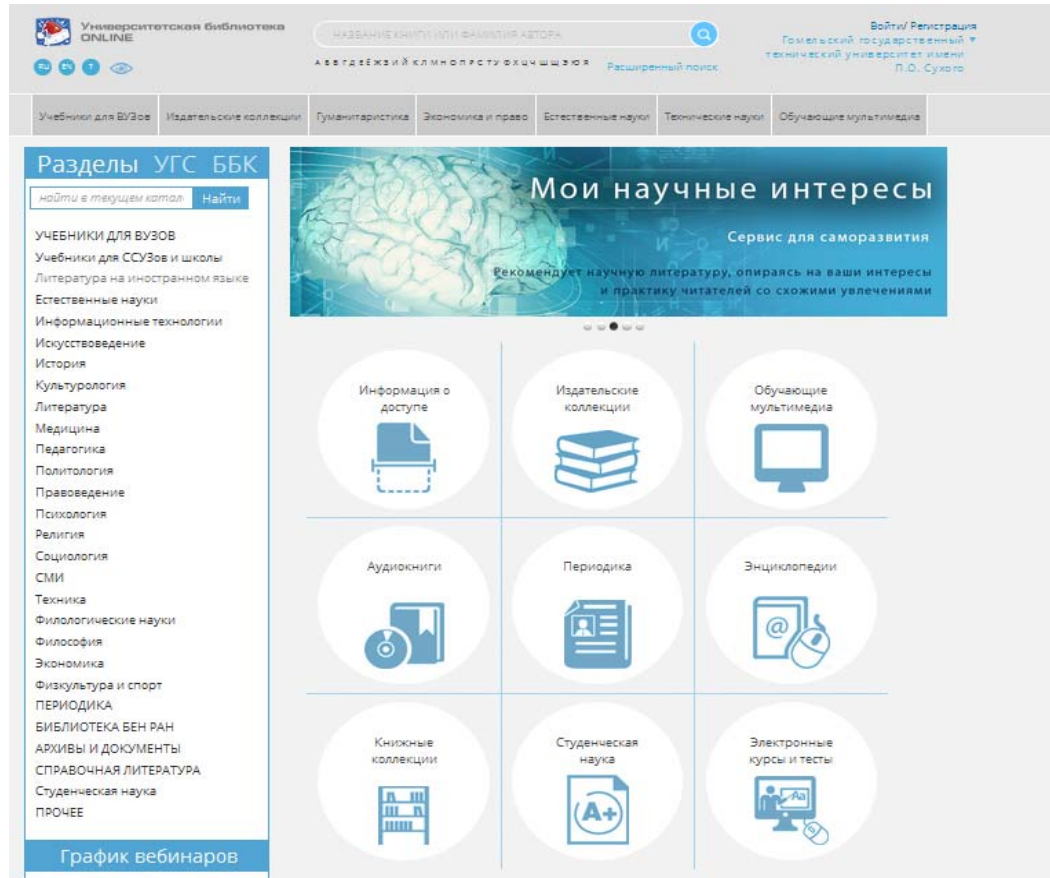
Университетская библиотека ONLINE

RU EN

НАЗВАНИЕ КНИГИ ИЛИ ФАМИЛИЯ АВТОРА

А Б В Г Д Е Ё Ж З И Й К Л М Н О П Р С Т У Ф Х Ц Ч Ш Щ Э Ю Я

Расширенный поиск

Войти/ Регистрация
Гомельский государственный технический университет имени П.О. Сухого

Учебники для ВУЗов | Издательские коллекции | Гуманитаристика | Экономика и право | Естественные науки | Технические науки | Обучающие мультимедиа

Разделы УГС ББК

найти в текущем катал | Найти

УЧЕБНИКИ ДЛЯ ВУЗОВ
Учебники для ССУЗов и школы
Литература на иностранном языке
Естественные науки
Информационные технологии
Искусствоведение
История
Культурология
Литература
Медицина
Педагогика
Политология
Правоведение
Психология
Религия
Социология
СМИ
Техника
Филологические науки
Философия
Экономика
Физкультура и спорт
ПЕРИОДИКА
БИБЛИОТЕКА БЕН РАН
АРХИВЫ И ДОКУМЕНТЫ
СПРАВОЧНАЯ ЛИТЕРАТУРА
Студенческая наука
ПРОЧЕЕ

График вебинаров

Мои научные интересы
Сервис для саморазвития
Рекомендует научную литературу, опираясь на ваши интересы и практику читателей со схожими увлечениями

Информация о доступе
Издательские коллекции
Обучающие мультимедиа
Аудиокниги
Периодика
Энциклопедии
Книжные коллекции
Студенческая наука
Электронные курсы и тесты